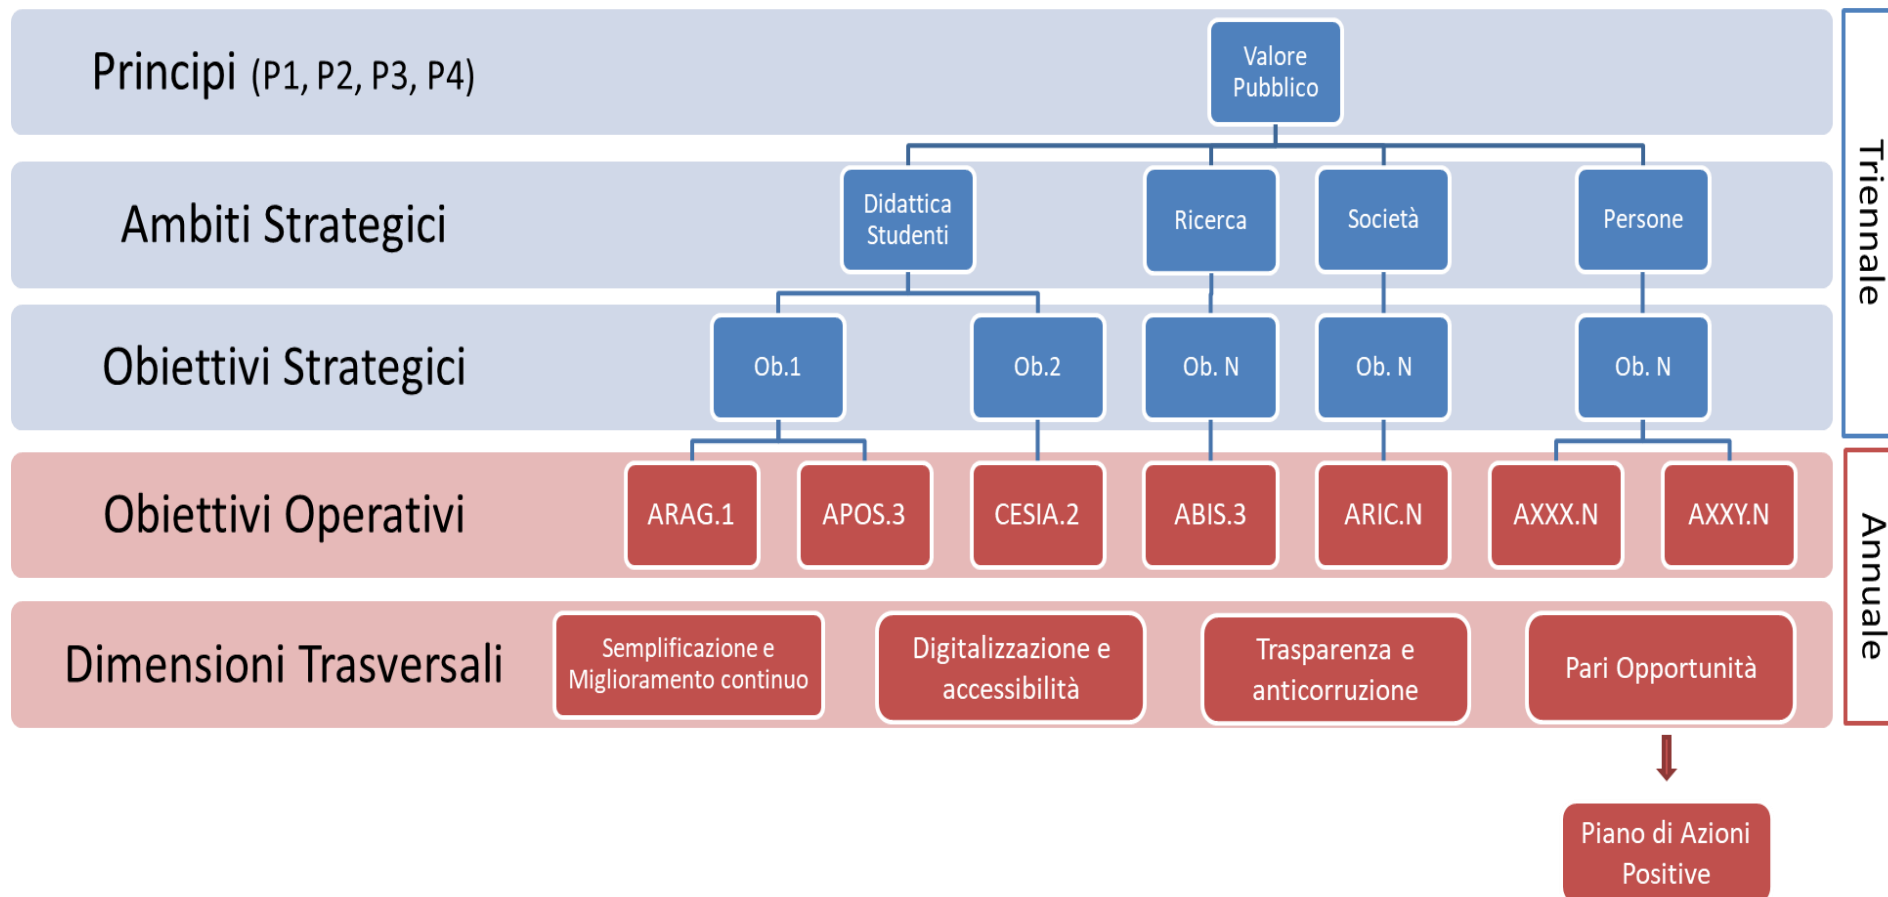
Principi (P1, P2, P3, P4)

Valore Pubblico

Ambiti Strategici

Didattica Studenti

Ricerca

Società

Persone

Obiettivi Strategici

Ob.1

Ob.2

Ob. N

Ob. N

Ob. N

Obiettivi Operativi

ARAG.1

APOS.3

CESIA.2

ABIS.3

ARIC.N

AXXX.N

AXXY.N

Dimensioni Trasversali

Semplificazione e Miglioramento continuo

Digitalizzazione e accessibilità

Trasparenza e anticorruzione

Pari Opportunità

Piano di Azioni Positive

Triennale

Annuale